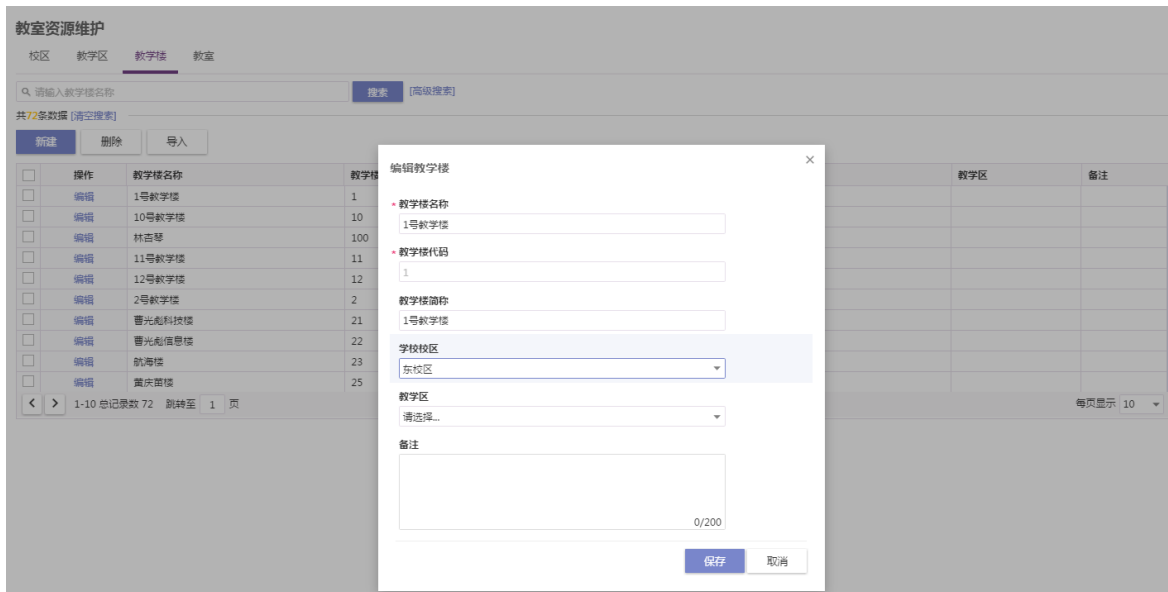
教室资源维护

校区　教学区　教学楼　教室

请输入教学楼名称　搜索　[高级搜索]

共72条数据 [清空搜索]

新建　删除　导入

| | 操作 | 教学楼名称 | 教学楼 | | 教学区 | 备注 |
|---|---|---|---|---|---|---|
| | 编辑 | 1号教学楼 | 1 | | | |
| | 编辑 | 10号教学楼 | 10 | | | |
| | 编辑 | 林杏琴 | 100 | | | |
| | 编辑 | 11号教学楼 | 11 | | | |
| | 编辑 | 12号教学楼 | 12 | | | |
| | 编辑 | 2号教学楼 | 2 | | | |
| | 编辑 | 曹光彪科技楼 | 21 | | | |
| | 编辑 | 曹光彪信息楼 | 22 | | | |
| | 编辑 | 航海楼 | 23 | | | |
| | 编辑 | 黄庆苗楼 | 25 | | | |

< > 1-10 总记录数 72 跳转至 1 页

每页显示 10

编辑教学楼

×

* 教学楼名称
1号教学楼

* 教学楼代码
1

教学楼简称
1号教学楼

学校校区
东校区

教学区
请选择...

备注

0/200

保存　取消